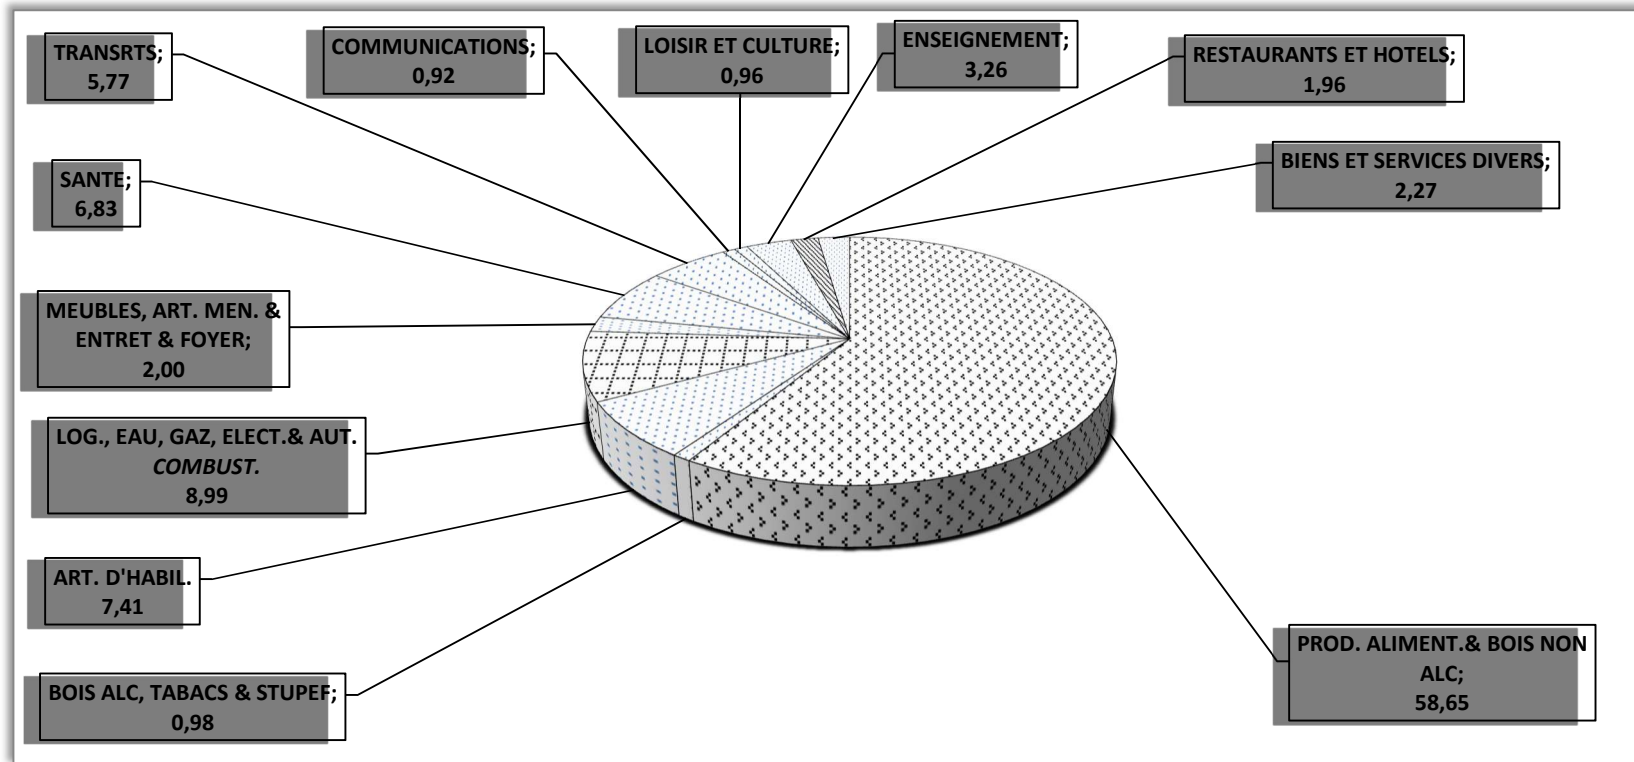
TRANSRTS; 5,77

COMMUNICATIONS; 0,92

LOISIR ET CULTURE; 0,96

ENSEIGNEMENT; 3,26

RESTAURANTS ET HOTELS; 1,96

SANTE; 6,83

BIENS ET SERVICES DIVERS; 2,27

MEUBLES, ART. MEN. & ENTRET & FOYER; 2,00

LOG., EAU, GAZ, ELECT.& AUT. COMBUST. 8,99

ART. D'HABIL. 7,41

BOIS ALC, TABACS & STUPEF; 0,98

PROD. ALIMENT.& BOIS NON ALC; 58,65